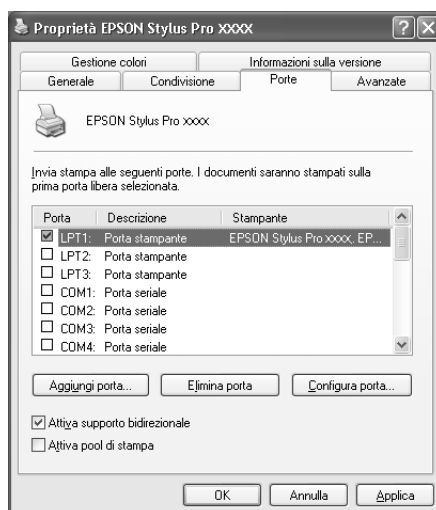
Proprietà EPSON Stylus Pro XXXX

Gestione colori
Informazioni sulla versione
Generale
Condivisione
Porte
Avanzate

EPSON Stylus Pro xxxx

Invia stampa alle seguenti porte. I documenti saranno stampati sulla prima porta libera selezionata.

| Porta | Descrizione | Stampante |
|---|---|---|
| ☑ LPT1: | Porta stampante | EPSON Stylus Pro xxxx, EP... |
| ☐ LPT2: | Porta stampante | |
| ☐ LPT3: | Porta stampante | |
| ☐ COM1: | Porta seriale | |
| ☐ COM2: | Porta seriale | |
| ☐ COM3: | Porta seriale | |
| ☐ COM4: | Porta seriale | |

Aggiungi porta...
Elimina porta
Configura porta...

☑ Attiva supporto bidirezionale
☐ Attiva pool di stampa

OK
Annulla
Applica